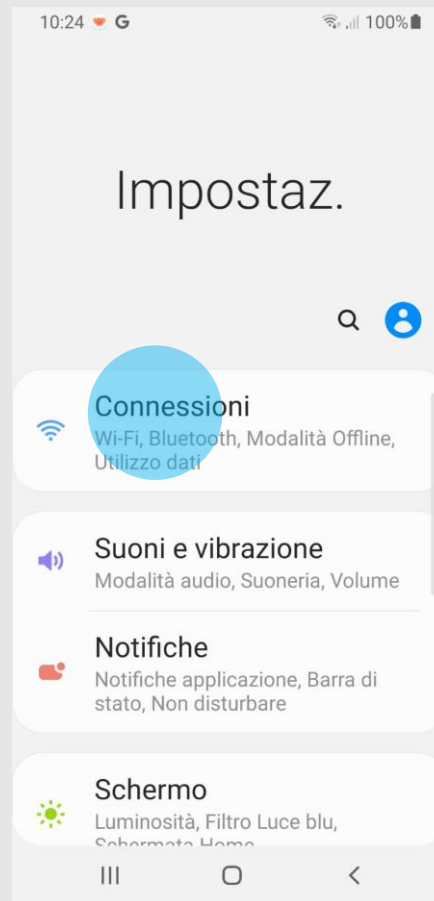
10:24 G 100%

Impostaz.

Connessioni
Wi-Fi, Bluetooth, Modalità Offline, Utilizzo dati

Suoni e vibrazione
Modalità audio, Suoneria, Volume

Notifiche
Notifiche applicazione, Barra di stato, Non disturbare

Schermo
Luminosità, Filtro Luce blu, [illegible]